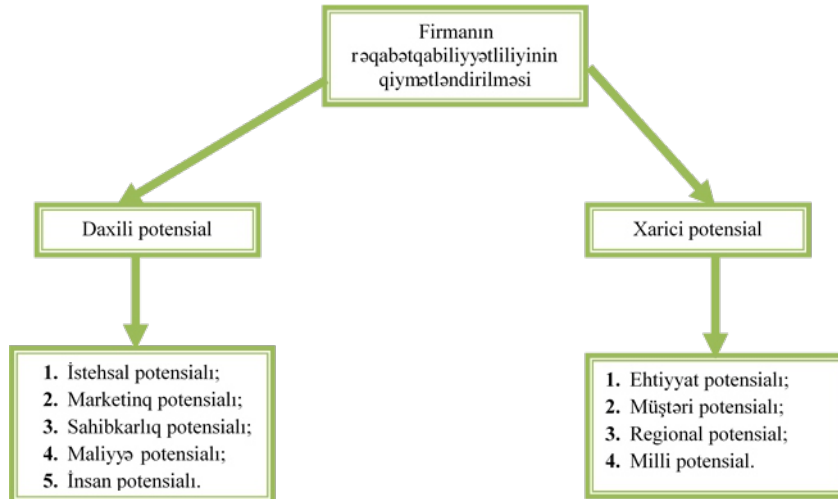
Firmanın rəqabətqabiliyyətliliyinin qiymətləndirilməsi

Daxili potensial

Xarici potensial

1. İstehsal potensialı;
2. Marketinq potensialı;
3. Sahibkarlıq potensialı;
4. Maliyyə potensialı;
5. İnsan potensialı.

1. Ehtiyyat potensialı;
2. Müştəri potensialı;
3. Regional potensial;
4. Milli potensial.